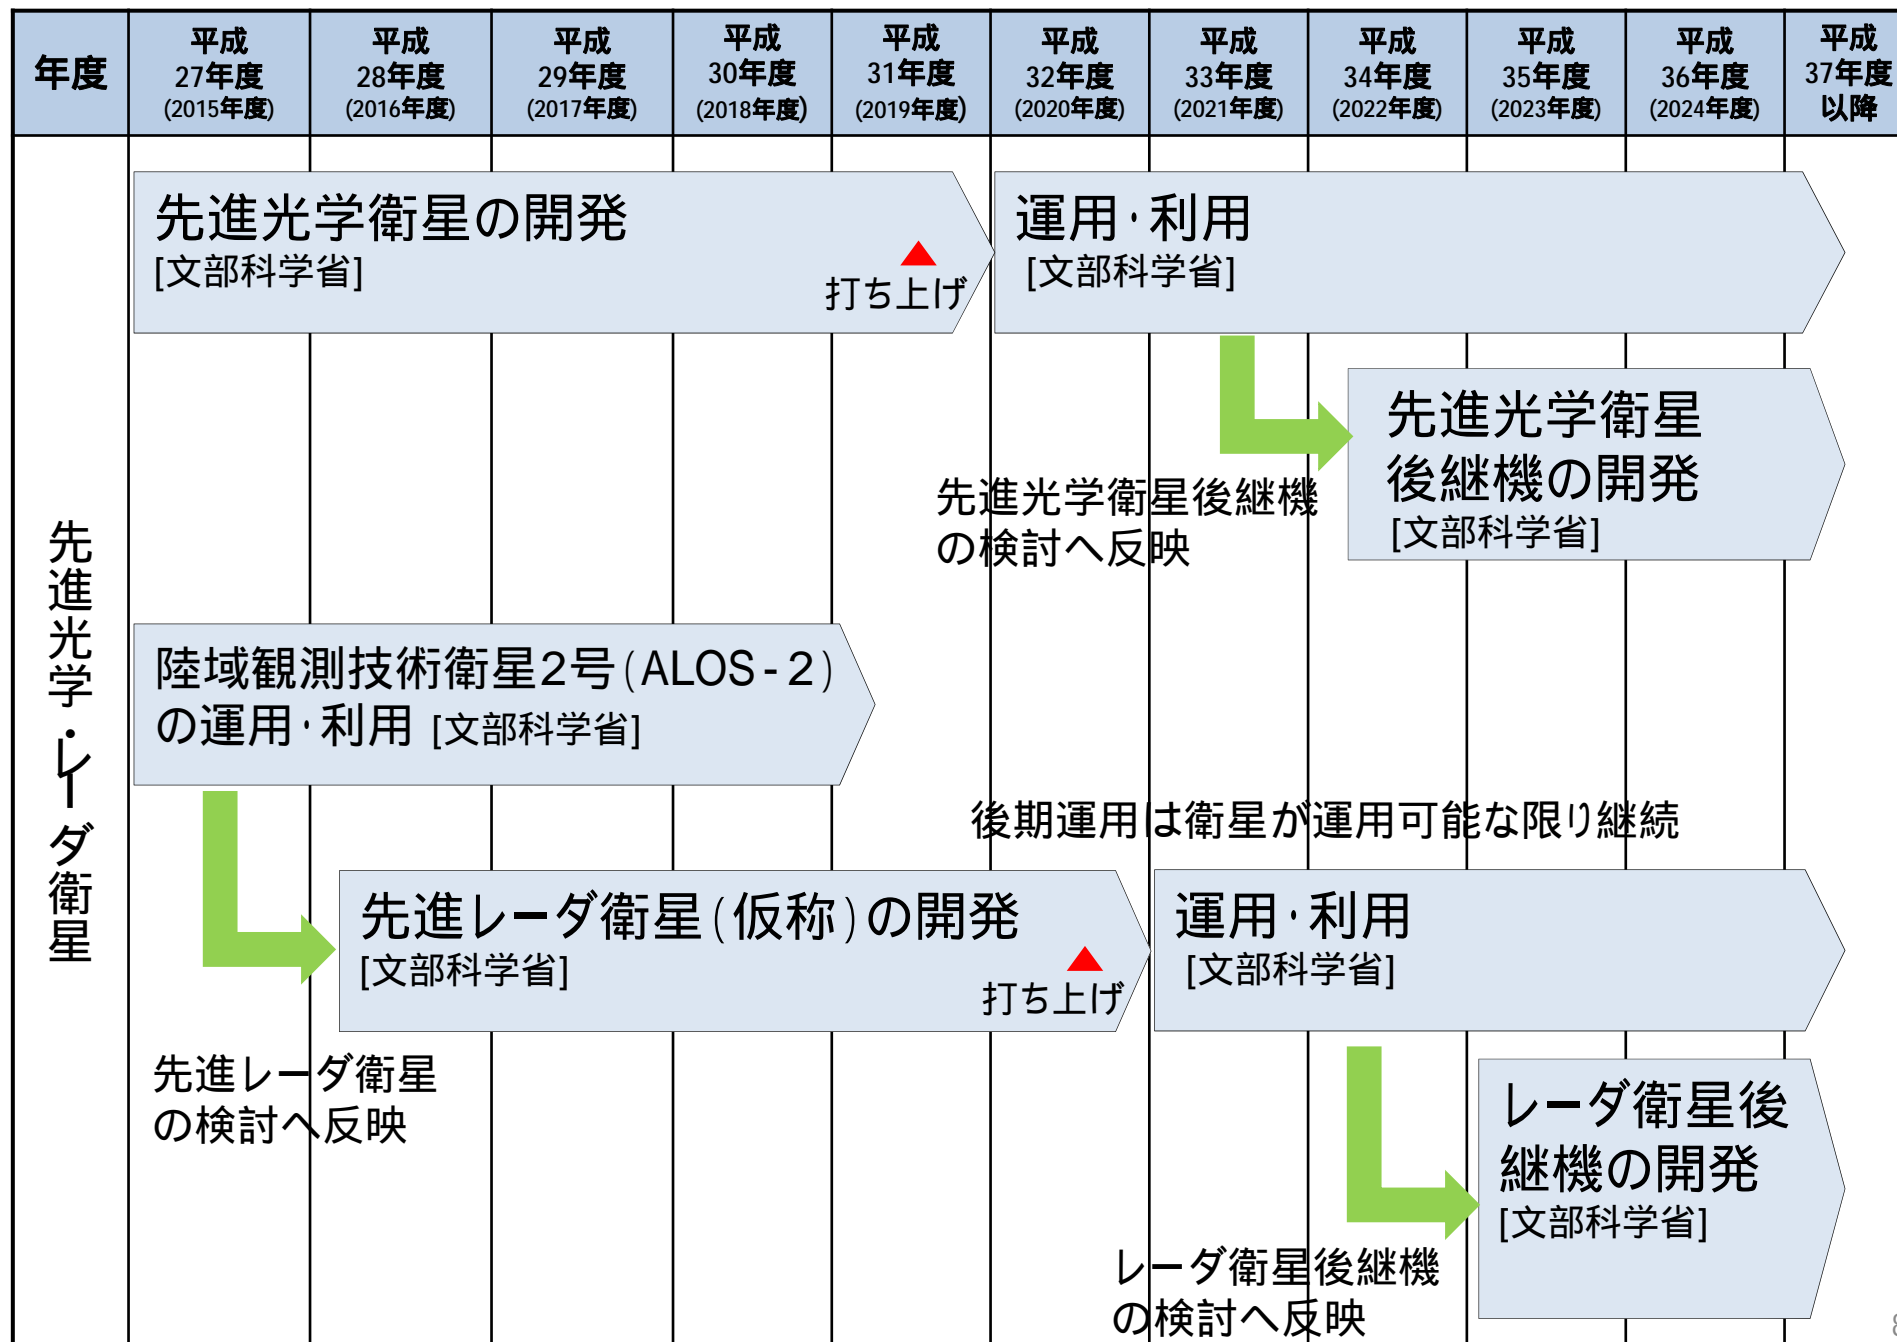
| 年度 | 平成27年度 (2015年度) | 平成28年度 (2016年度) | 平成29年度 (2017年度) | 平成30年度 (2018年度) | 平成31年度 (2019年度) | 平成32年度 (2020年度) | 平成33年度 (2021年度) | 平成34年度 (2022年度) | 平成35年度 (2023年度) | 平成36年度 (2024年度) | 平成37年度以降 |
|---|---|---|---|---|---|---|---|---|---|---|---|

先進光学・レーダ衛星

先進光学衛星の開発 [文部科学省]

打ち上げ

運用・利用 [文部科学省]

先進光学衛星後継機の検討へ反映

先進光学衛星後継機の開発 [文部科学省]

陸域観測技術衛星2号(ALOS-2)の運用・利用 [文部科学省]

後期運用は衛星が運用可能な限り継続

先進レーダ衛星(仮称)の開発 [文部科学省]

打ち上げ

運用・利用 [文部科学省]

先進レーダ衛星の検討へ反映

レーダ衛星後継機の開発 [文部科学省]

レーダ衛星後継機の検討へ反映